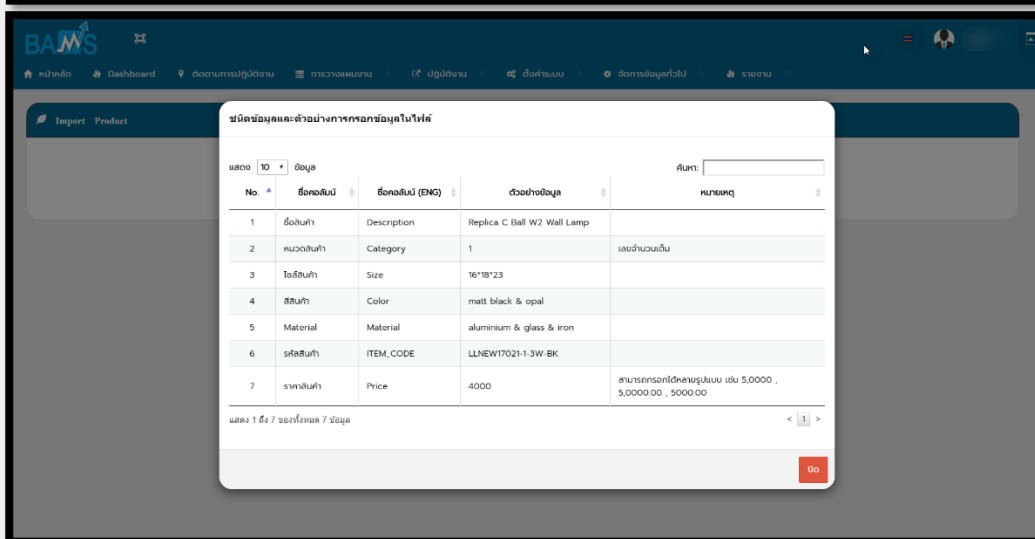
BAMS

หน้าหลัก Dashboard ติดตามการปฏิบัติงาน การวางแผนงาน ปฏิบัติงาน ตั้งค่าระบบ จัดการข้อมูลทั่วไป รายงาน

Import Product

ชนิดข้อมูลและตัวอย่างการกรอกข้อมูลในไฟล์

แสดง 10 ข้อมูล

ค้นหา:

| No. | ชื่อคอลัมน์ | ชื่อคอลัมน์ (ENG) | ตัวอย่างข้อมูล | หมายเหตุ |
|---|---|---|---|---|
| 1 | ชื่อสินค้า | Description | Replica C Ball W2 Wall Lamp | |
| 2 | หมวดสินค้า | Category | 1 | เลขจำนวนเต็ม |
| 3 | ไซส์สินค้า | Size | 16*18*23 | |
| 4 | สีสินค้า | Color | matt black & opal | |
| 5 | Material | Material | aluminium & glass & iron | |
| 6 | รหัสสินค้า | ITEM_CODE | LLNEW17021-1-3W-BK | |
| 7 | ราคาสินค้า | Price | 4000 | สามารถกรอกได้หลายรูปแบบ เช่น 5,0000 , 5,0000.00 , 5000.00 |

แสดง 1 ถึง 7 ของทั้งหมด 7 ข้อมูล

< 1 >

ปิด